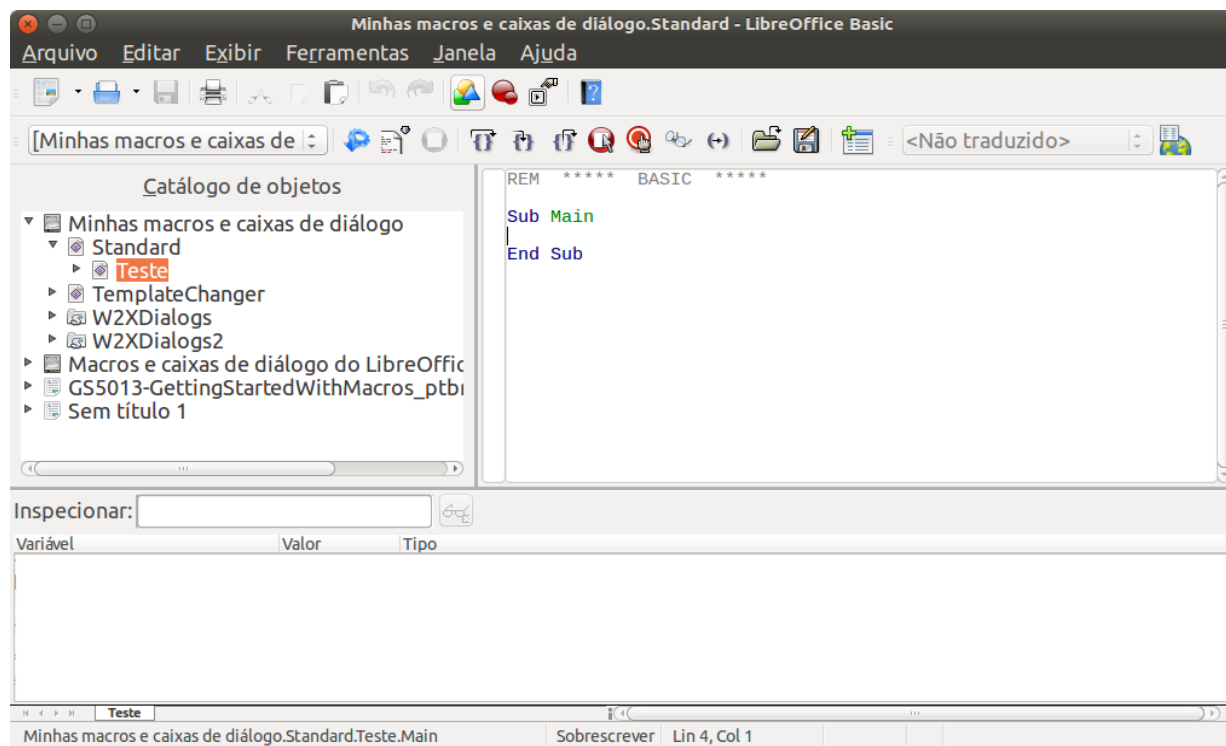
Minhas macros e caixas de diálogo.Standard - LibreOffice Basic

Arquivo Editar Exibir Ferramentas Janela Ajuda

[Minhas macros e caixas de

<Não traduzido>

Catálogo de objetos

Minhas macros e caixas de diálogo
Standard
Teste
TemplateChanger
W2XDialogs
W2XDialogs2
Macros e caixas de diálogo do LibreOffic
GS5013-GettingStartedWithMacros_ptbı
Sem título 1

REM ***** BASIC *****

Sub Main

End Sub

Inspecionar:

| Variável | Valor | Tipo |
|---|---|---|

Teste

Minhas macros e caixas de diálogo.Standard.Teste.Main | Sobrescrever | Lin 4, Col 1